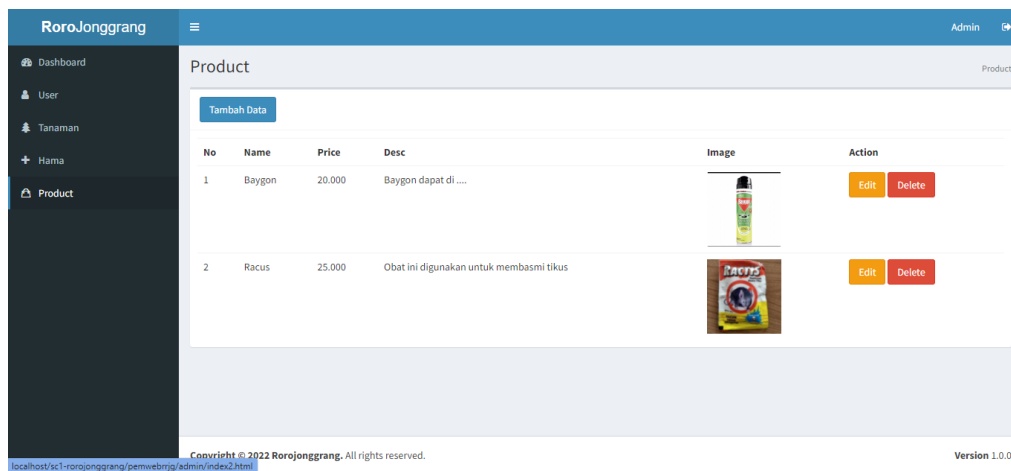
RoroJonggrang

Admin

Dashboard
User
Tanaman
Hama
Product

Product

Product

Tambah Data

| No | Name | Price | Desc | Image | Action |
|---|---|---|---|---|---|
| 1 | Baygon | 20.000 | Baygon dapat di .... | | Edit Delete |
| 2 | Racus | 25.000 | Obat ini digunakan untuk membasmi tikus | RACTUS | Edit Delete |

Copyright © 2022 Rorojonggrang. All rights reserved.

Version 1.0.0

localhost/sc1-rorojonggrang/pemwebrrjg/admin/index2.html